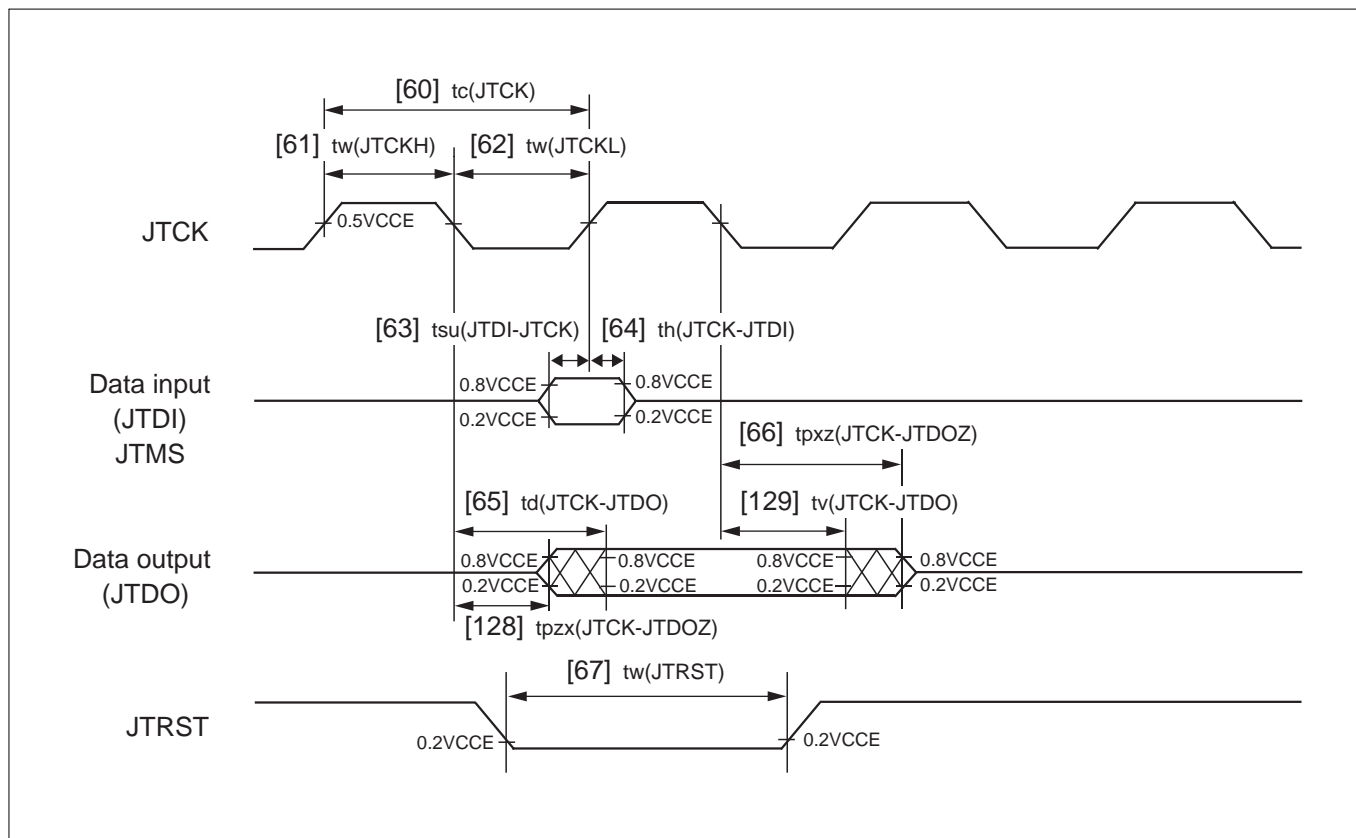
[60] tc(JTCK)

[61] tw(JTCKH)

[62] tw(JTCKL)

JTCK

0.5VCCE

[63] tsu(JTDI-JTCK)

[64] th(JTCK-JTDI)

Data input (JTDI) JTMS

0.8VCCE

0.8VCCE

0.2VCCE

0.2VCCE

[66] tpxz(JTCK-JTDOZ)

[65] td(JTCK-JTDO)

[129] tv(JTCK-JTDO)

Data output (JTDO)

0.8VCCE

0.8VCCE

0.8VCCE

0.8VCCE

0.2VCCE

0.2VCCE

0.2VCCE

0.2VCCE

[128] tpzx(JTCK-JTDOZ)

[67] tw(JTRST)

JTRST

0.2VCCE

0.2VCCE